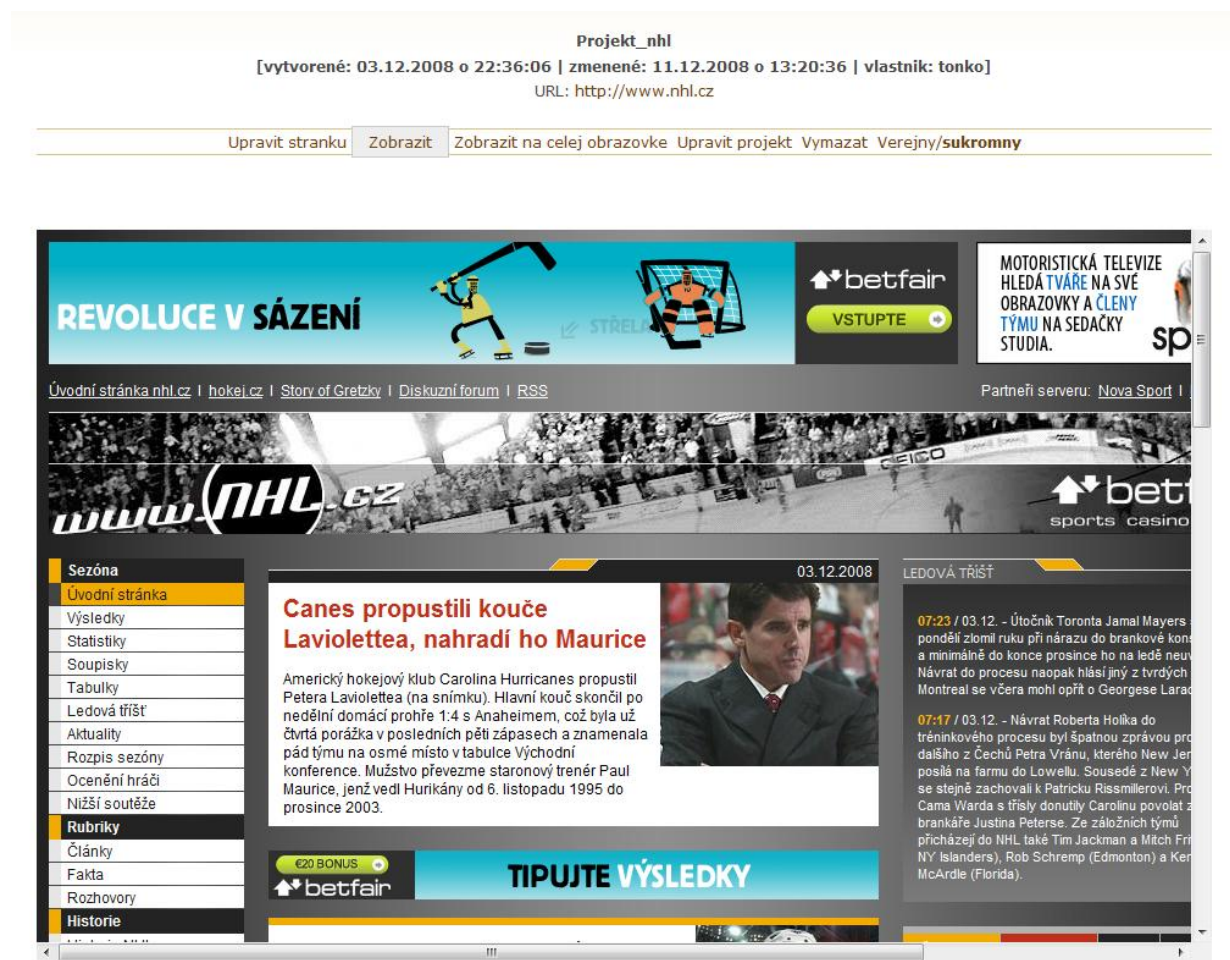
Projekt_nhl
[vytvorené: 03.12.2008 o 22:36:06 | zmenené: 11.12.2008 o 13:20:36 | vlastnik: tonko]
URL: http://www.nhl.cz

Upravit stranku Zobrazit Zobrazit na celej obrazovke Upravit projekt Vymazat Verejny/sukromny

REVOLUCE V SÁZENÍ STŘELA

betfair VSTUPTE

MOTORISTICKÁ TELEVIZE HLEDÁ TVÁŘE NA SVÉ OBRAZOVKY A ČLENY TÝMU NA SEDAČKY STUDIA. sp

Úvodní stránka nhl.cz I hokej.cz I Story of Gretzky I Diskuzní forum I RSS

Partneři serveru: Nova Sport I

www.NHL.cz

bet
sports casino

Sezóna
Úvodní stránka
Výsledky
Statistiky
Soupisky
Tabulky
Ledová tříšť
Aktuality
Rozpis sezóny
Ocenění hráči
Nižší soutěže
Rubriky
Články
Fakta
Rozhovory
Historie

03.12.2008

Canes propustili kouče Laviolettea, nahradí ho Maurice

Americký hokejový klub Carolina Hurricanes propustil Petera Laviolettea (na snímku). Hlavní kouč skončil po nedělní domácí prohře 1:4 s Anaheimem, což byla už čtvrtá porážka v posledních pěti zápasech a znamenala pád týmu na osmé místo v tabulce Východní konference. Mužstvo převezme staronový trenér Paul Maurice, jenž vedl Hurikány od 6. listopadu 1995 do prosince 2003.

€20 BONUS
betfair
TIPUJTE VÝSLEDKY

LEDOVÁ TŘÍŠŤ

07:23 / 03.12. - Útočník Toronta Jamal Mayers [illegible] pondělí zlomil ruku při nárazu do brankové kon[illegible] a minimálně do konce prosince ho na ledě neu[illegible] Návrat do procesu naopak hlásí jiný z tvrdých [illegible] Montreal se včera mohl opřít o Georgese Lara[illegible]

07:17 / 03.12. - Návrat Roberta Holíka do tréninkového procesu byl špatnou zprávou pro dalšího z Čechů Petra Vránu, kterého New Jer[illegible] posílá na farmu do Lowellu. Sousedé z New Y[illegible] se stejně zachovali k Patricku Rissmillerovi. Pro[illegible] Cama Warda s tříslý donutily Carolinu povolat z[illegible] brankáře Justina Peterse. Ze záložních týmů přicházejí do NHL také Tim Jackman a Mitch Fri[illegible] NY Islanders), Rob Schremp (Edmonton) a Ke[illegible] McArdle (Florida).